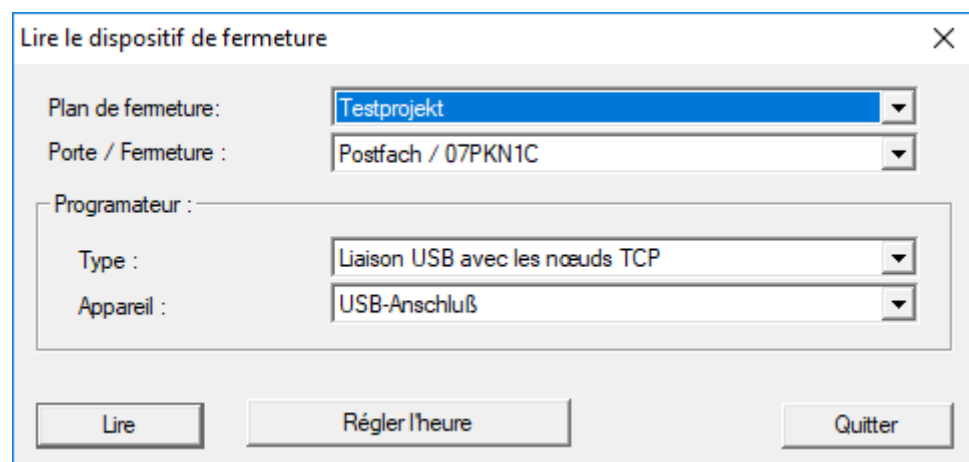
Lire le dispositif de fermeture

Plan de fermeture: Testprojekt

Porte / Fermeture : Postfach / 07PKN1C

Programateur :

Type : Liaison USB avec les nœuds TCP

Appareil : USB-Anschluß

Lire

Régler l'heure

Quitter